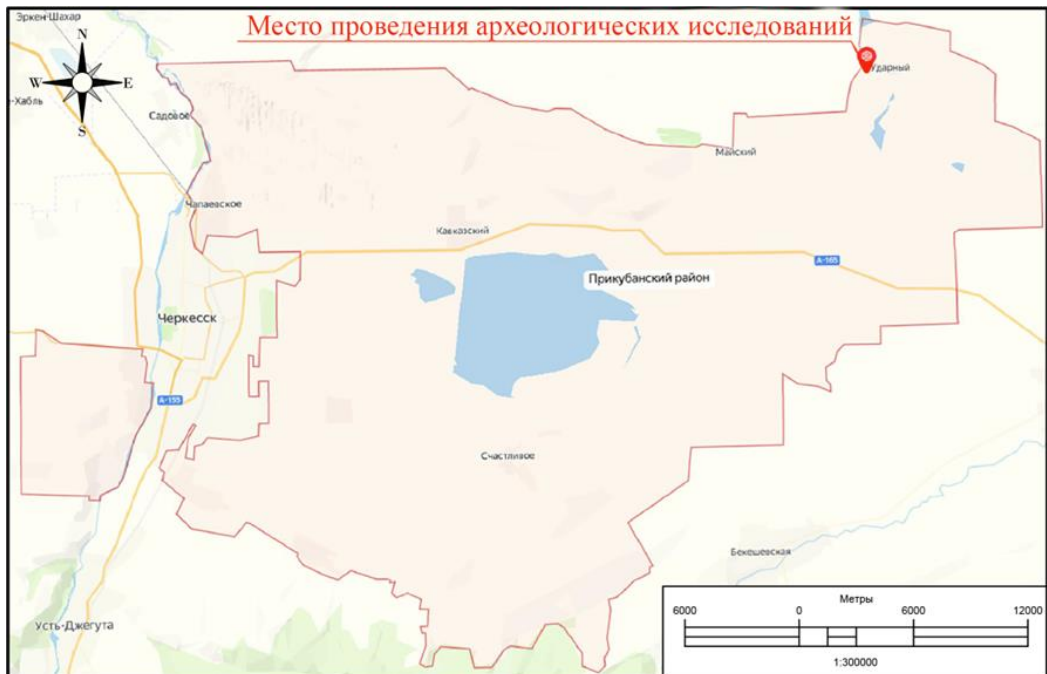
Место проведения археологических исследований

Эркен-Шахар
N
W
E
S
-Хабль
Садовое
Ударный
Майский
Чапаевское
Кавказский
A-165
Прикубанский район
Черкесск
A-155
Счастливое
Бекешевская
Усть-Джегута

Метры
6000 0 6000 12000
1:300000